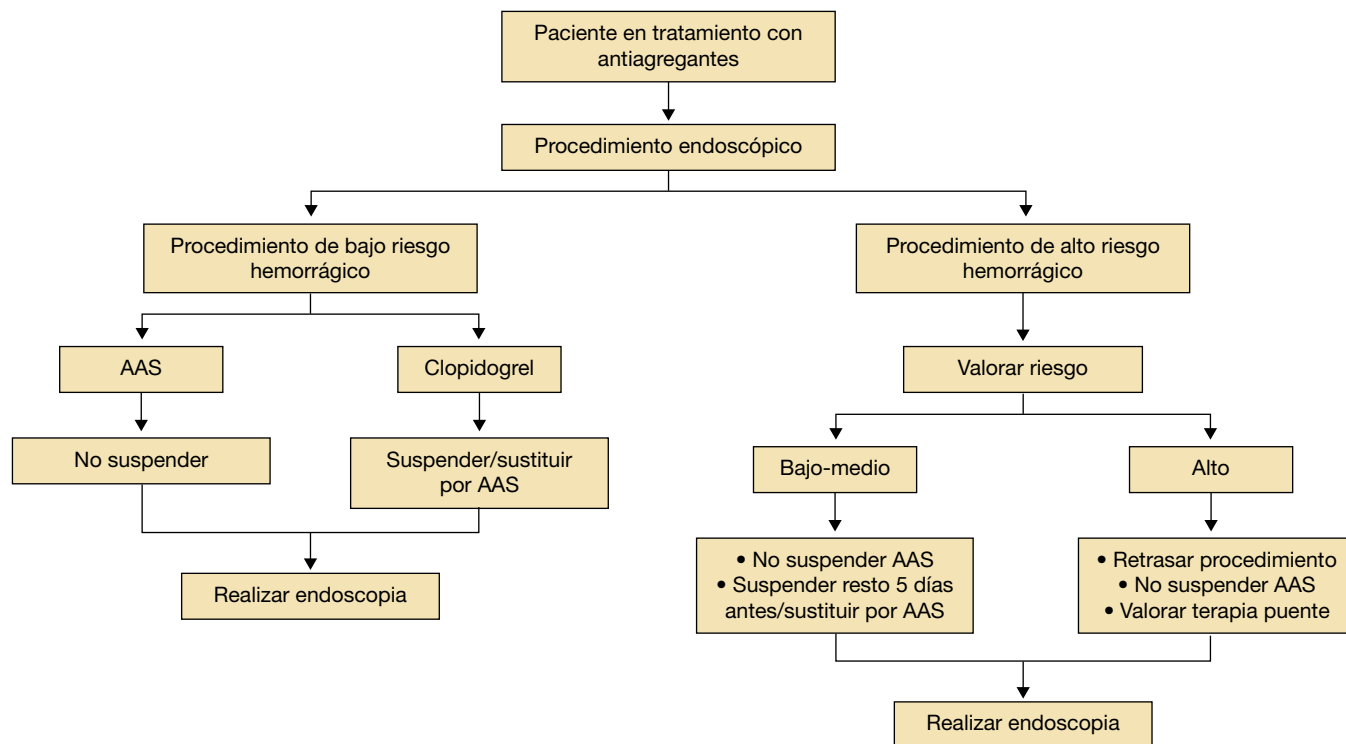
Paciente en tratamiento con antiagregantes

Procedimiento endoscópico

Procedimiento de bajo riesgo hemorrágico

Procedimiento de alto riesgo hemorrágico

AAS

Clopidogrel

Valorar riesgo

No suspender

Suspender/sustituir por AAS

Bajo-medio

Alto

Realizar endoscopia

• No suspender AAS
• Suspender resto 5 días antes/sustituir por AAS

• Retrasar procedimiento
• No suspender AAS
• Valorar terapia puente

Realizar endoscopia